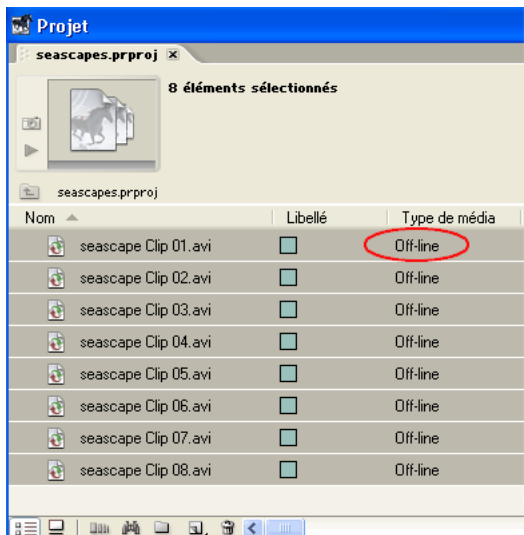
Projet

seascapes.prproj

8 éléments sélectionnés

seascapes.prproj

| Nom | Libellé | Type de média |
|---|---|---|
| seascape Clip 01.avi | | Off-line |
| seascape Clip 02.avi | | Off-line |
| seascape Clip 03.avi | | Off-line |
| seascape Clip 04.avi | | Off-line |
| seascape Clip 05.avi | | Off-line |
| seascape Clip 06.avi | | Off-line |
| seascape Clip 07.avi | | Off-line |
| seascape Clip 08.avi | | Off-line |